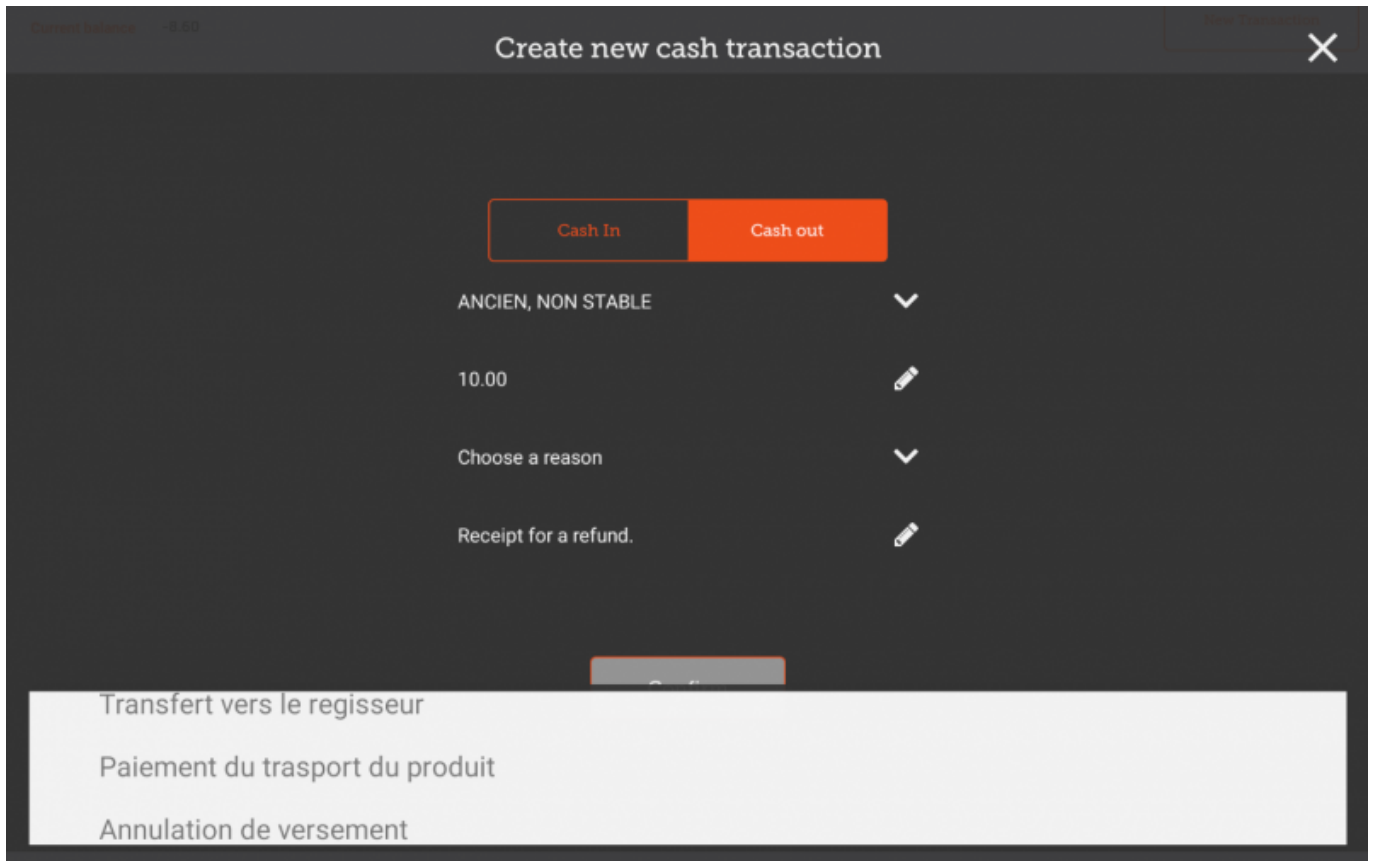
Current balance -8.60

New Transaction

Create new cash transaction

×

Cash In

Cash out

ANCIEN, NON STABLE

10.00

Choose a reason

Receipt for a refund.

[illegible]

Transfert vers le regisseur

Paiement du trasport du produit

Annulation de versement